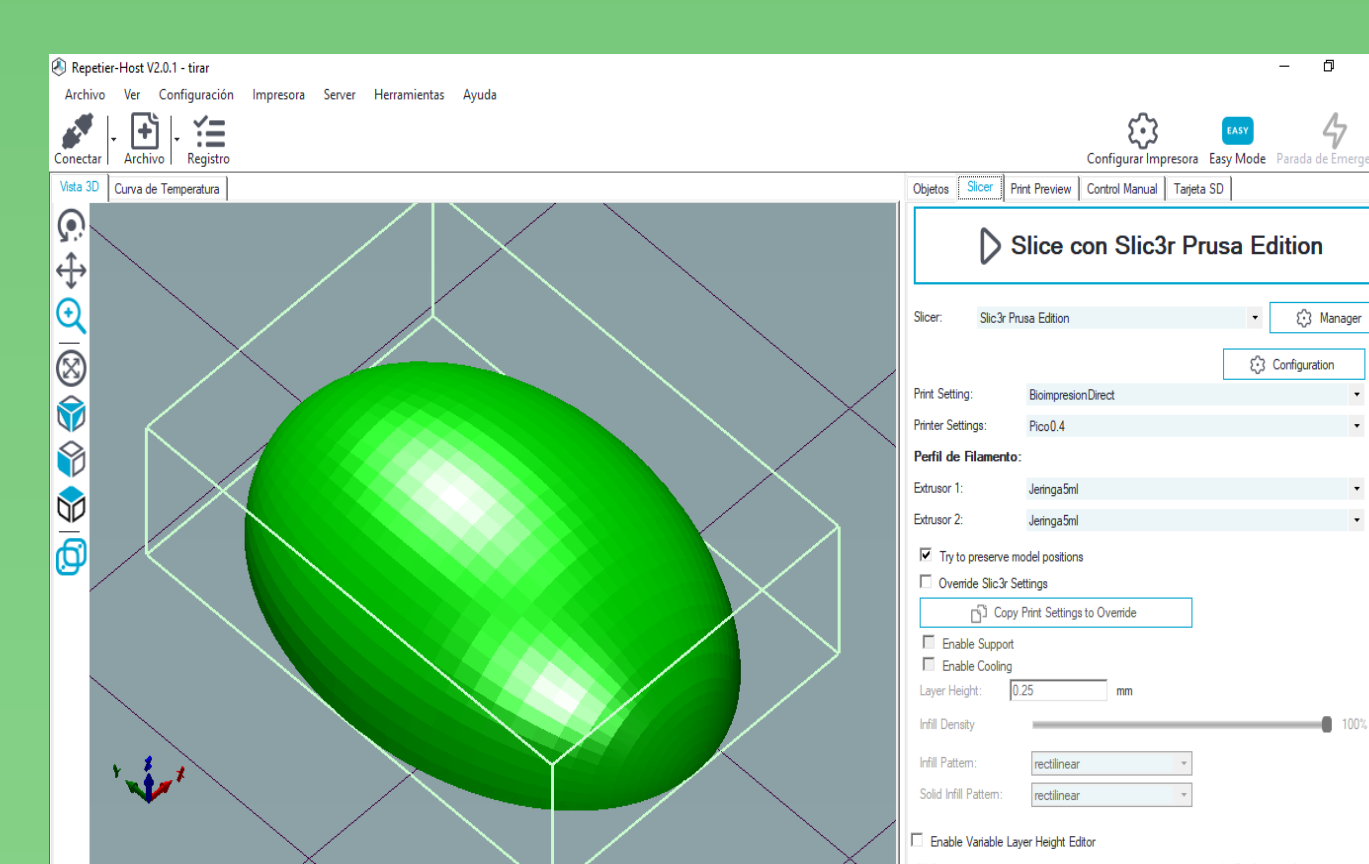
Repetier-Host V2.0.1 - tirar

Archivo Ver Configuración Impresora Server Herramientas Ayuda

Conectar Archivo Registro

Configurar Impresora EASY Easy Mode Parada de Emerge

Vista 3D Curva de Temperatura

Objetos Slicer Print Preview Control Manual Tarjeta SD

Slice con Slic3r Prusa Edition

Slicer: Slic3r Prusa Edition Manager

Configuration

Print Setting: BioimpresionDirect

Printer Settings: Pico0.4

Perfil de Filamento:

Extrusor 1: Jeringa5ml

Extrusor 2: Jeringa5ml

Try to preserve model positions

Override Slic3r Settings

Copy Print Settings to Override

Enable Support

Enable Cooling

Layer Height: 0.25 mm

Infill Density 100%

Infill Pattern: rectilinear

Solid Infill Pattern: rectilinear

Enable Variable Layer Height Editor